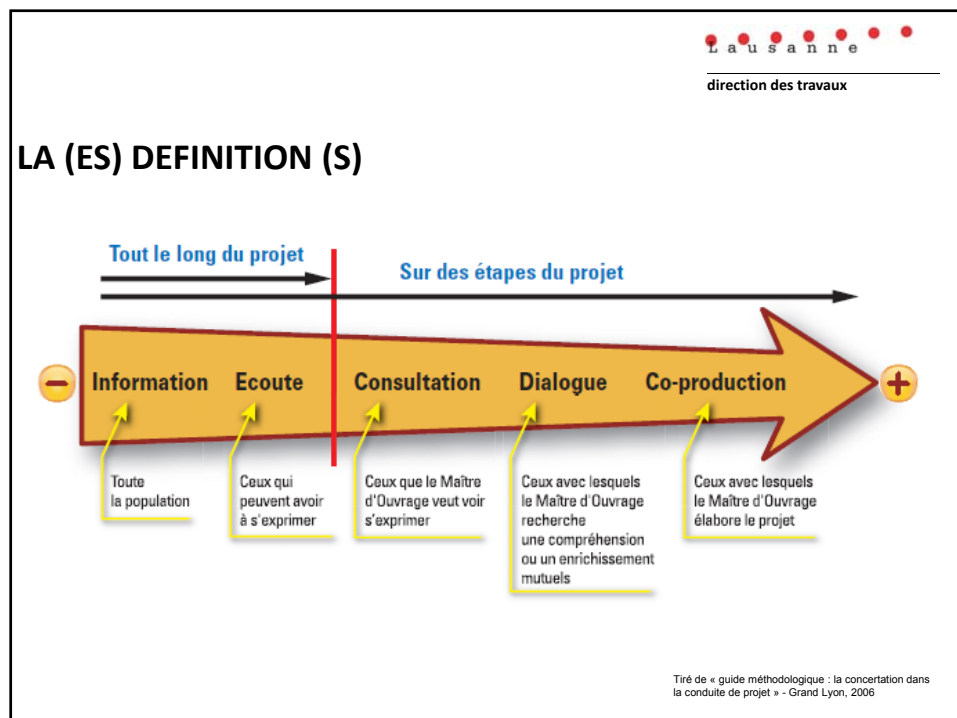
Lausanne

direction des travaux

LA (ES) DEFINITION (S)

Tout le long du projet

Sur des étapes du projet

−

Information

Ecoute

Consultation

Dialogue

Co-production

+

Toute la population

Ceux qui peuvent avoir à s'exprimer

Ceux que le Maître d'Ouvrage veut voir s'exprimer

Ceux avec lesquels le Maître d'Ouvrage recherche une compréhension ou un enrichissement mutuels

Ceux avec lesquels le Maître d'Ouvrage élabore le projet

Tiré de « guide méthodologique : la concertation dans la conduite de projet » - Grand Lyon, 2006